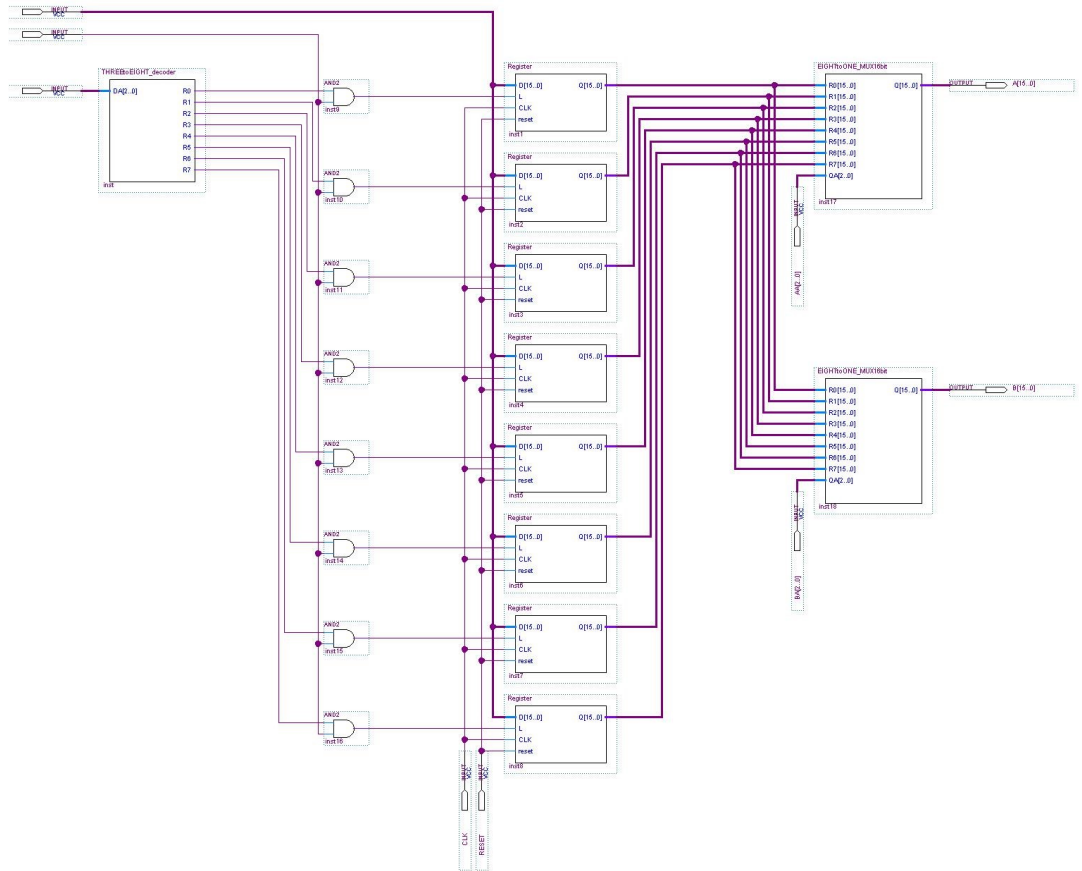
INPUT VCC

INPUT VCC

INPUT VCC

THREEtoEIGHT_decoder
DA[2..0]
R0
R1
R2
R3
R4
R5
R6
R7
inst

AN02
inst9

AN02
inst10

AN02
inst11

AN02
inst12

AN02
inst13

AN02
inst14

AN02
inst15

AN02
inst16

Register
D[15..0]
Q[15..0]
L
CLK
reset
inst1

Register
D[15..0]
Q[15..0]
L
CLK
reset
inst2

Register
D[15..0]
Q[15..0]
L
CLK
reset
inst3

Register
D[15..0]
Q[15..0]
L
CLK
reset
inst4

Register
D[15..0]
Q[15..0]
L
CLK
reset
inst5

Register
D[15..0]
Q[15..0]
L
CLK
reset
inst6

Register
D[15..0]
Q[15..0]
L
CLK
reset
inst7

Register
D[15..0]
Q[15..0]
L
CLK
reset
inst8

INPUT VCC
CLK

INPUT VCC
RESET

EIGHTtoONE_MUX16bit
R0[15..0]
Q[15..0]
R1[15..0]
R2[15..0]
R3[15..0]
R4[15..0]
R5[15..0]
R6[15..0]
R7[15..0]
QA[2..0]
inst17

OUTPUT
A[15..0]

INPUT VCC
AA[2..0]

EIGHTtoONE_MUX16bit
R0[15..0]
Q[15..0]
R1[15..0]
R2[15..0]
R3[15..0]
R4[15..0]
R5[15..0]
R6[15..0]
R7[15..0]
QA[2..0]
inst18

OUTPUT
B[15..0]

INPUT VCC
BA[2..0]